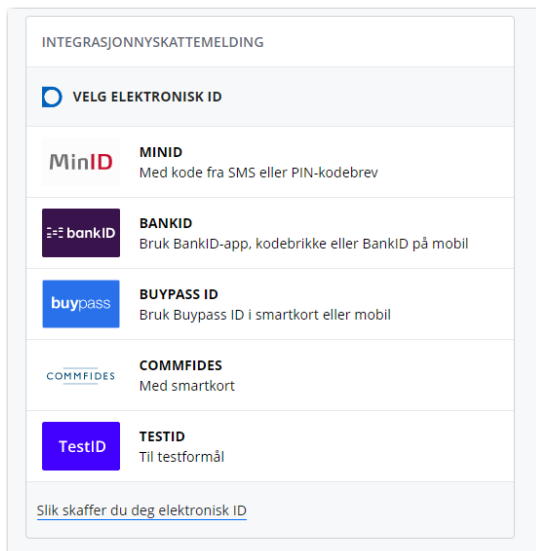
INTEGRASJONNYSKATTEMELDING

VELG ELEKTRONISK ID

MinID
MINID
Med kode fra SMS eller PIN-kodebrev

bankID
BANKID
Bruk BankID-app, kodebrikke eller BankID på mobil

buypass
BUYPASS ID
Bruk Buypass ID i smartkort eller mobil

COMMFIDES
COMMFIDES
Med smartkort

TestID
TESTID
Til testformål

Slik skaffer du deg elektronisk ID